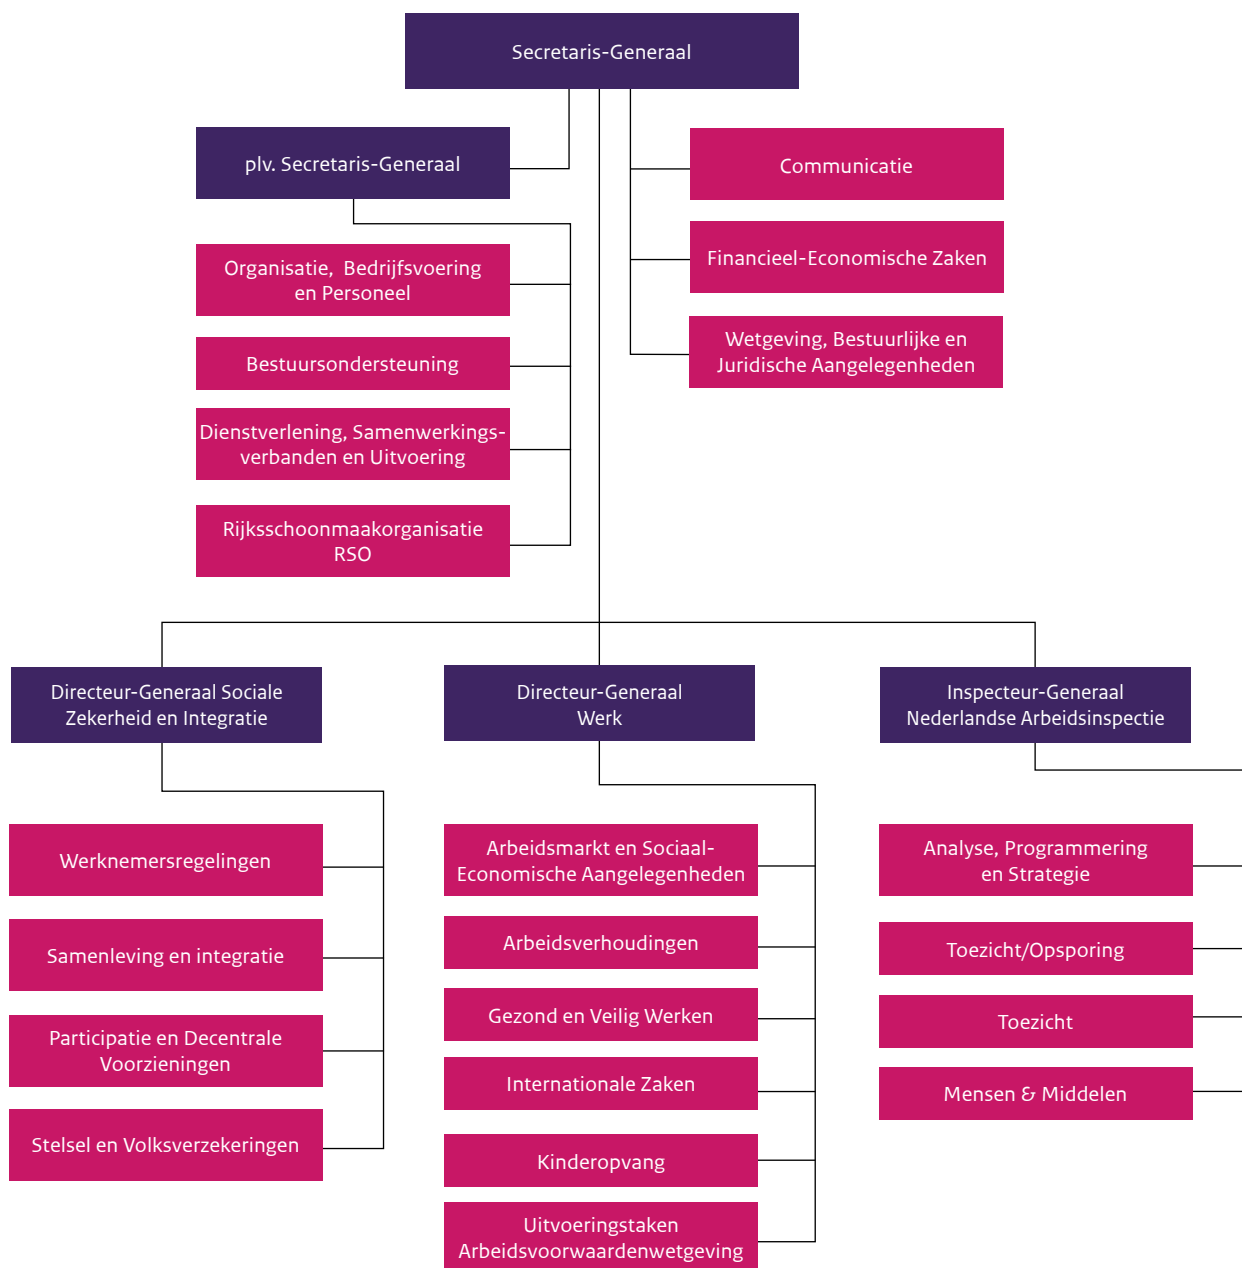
Secretaris-Generaal

plv. Secretaris-Generaal

Organisatie, Bedrijfsvoering en Personeel

Bestuursondersteuning

Dienstverlening, Samenwerkingsverbanden en Uitvoering

Rijksschoonmaakorganisatie RSO

Communicatie

Financieel-Economische Zaken

Wetgeving, Bestuurlijke en Juridische Aangelegenheden

Directeur-Generaal Sociale Zekerheid en Integratie

Werknemersregelingen

Samenleving en integratie

Participatie en Decentrale Voorzieningen

Stelsel en Volksverzekeringen

Directeur-Generaal Werk

Arbeidsmarkt en Sociaal-Economische Aangelegenheden

Arbeidsverhoudingen

Gezond en Veilig Werken

Internationale Zaken

Kinderopvang

Uitvoeringstaken Arbeidsvoorwaardenwetgeving

Inspecteur-Generaal Nederlandse Arbeidsinspectie

Analyse, Programmering en Strategie

Toezicht/Opsporing

Toezicht

Mensen & Middelen